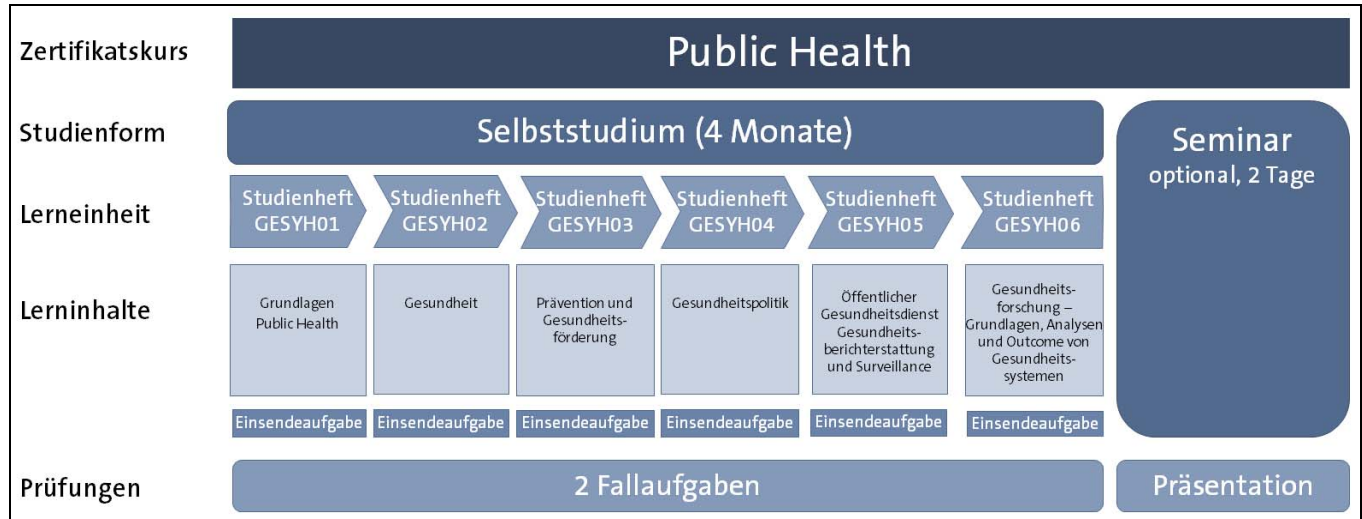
Zertifikatskurs

Public Health

Studienform

Selbststudium (4 Monate)

Seminar
optional, 2 Tage

Lerneinheit

Studienheft GESYH01

Studienheft GESYH02

Studienheft GESYH03

Studienheft GESYH04

Studienheft GESYH05

Studienheft GESYH06

Lerninhalte

Grundlagen Public Health

Gesundheit

Prävention und Gesundheitsförderung

Gesundheitspolitik

Öffentlicher Gesundheitsdienst Gesundheitsberichterstattung und Surveillance

Gesundheitsforschung – Grundlagen, Analysen und Outcome von Gesundheitssystemen

Einsendeaufgabe

Einsendeaufgabe

Einsendeaufgabe

Einsendeaufgabe

Einsendeaufgabe

Einsendeaufgabe

Prüfungen

2 Fallaufgaben

Präsentation